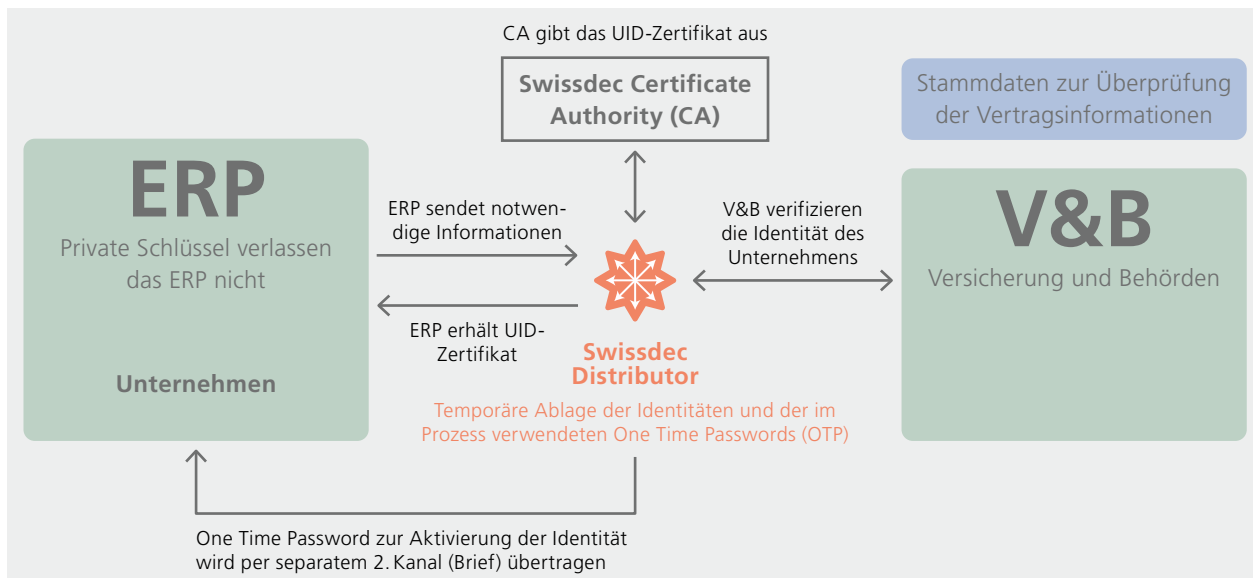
CA gibt das UID-Zertifikat aus

Swissdec Certificate Authority (CA)

Stammdaten zur Überprüfung der Vertragsinformationen

ERP

Private Schlüssel verlassen das ERP nicht

Unternehmen

ERP sendet notwendige Informationen

ERP erhält UID-Zertifikat

Swissdec Distributor

Temporäre Ablage der Identitäten und der im Prozess verwendeten One Time Passwords (OTP)

V&B verifizieren die Identität des Unternehmens

V&B

Versicherung und Behörden

One Time Password zur Aktivierung der Identität wird per separatem 2. Kanal (Brief) übertragen